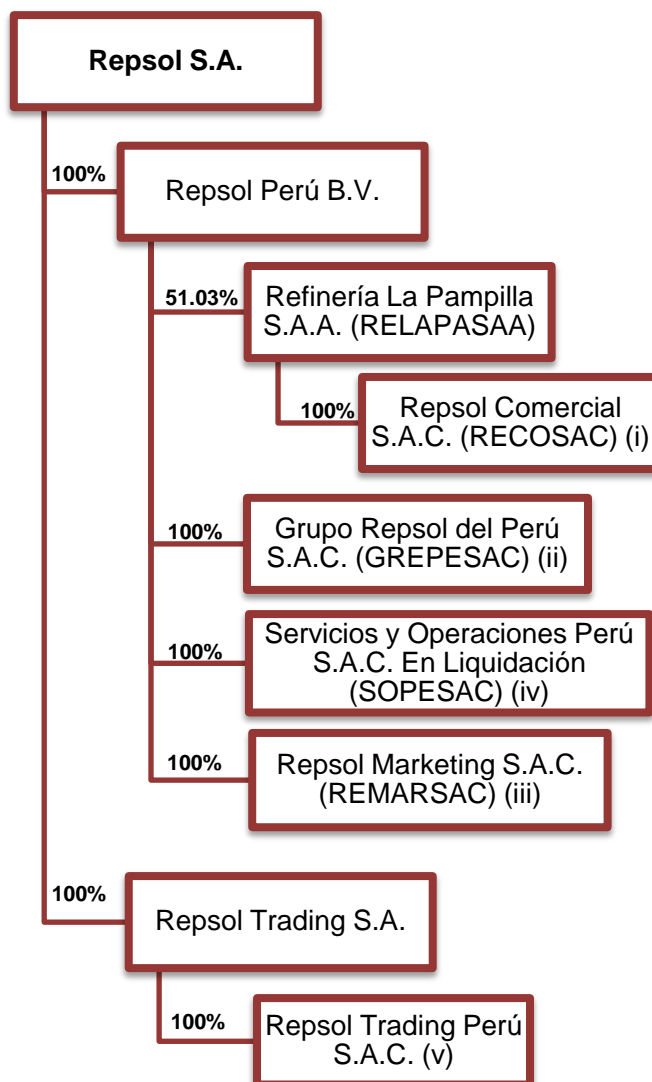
Repsol S.A.

100%

Repsol Perú B.V.

51.03%

Refinería La Pampilla S.A.A. (RELAPASAA)

100%

Repsol Comercial S.A.C. (RECOSAC) (i)

100%

Grupo Repsol del Perú S.A.C. (GREPESAC) (ii)

100%

Servicios y Operaciones Perú S.A.C. En Liquidación (SOPESAC) (iv)

100%

Repsol Marketing S.A.C. (REMARSAC) (iii)

100%

Repsol Trading S.A.

100%

Repsol Trading Perú S.A.C. (v)